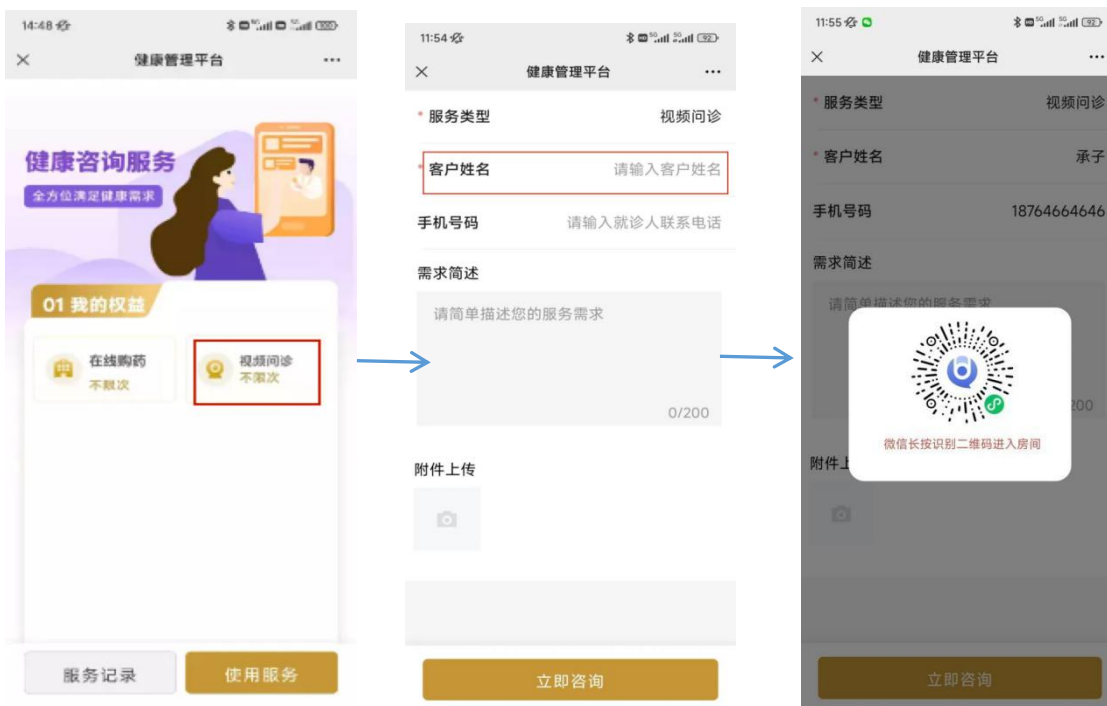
14:48

×
健康管理平台
···

健康咨询服务
全方位满足健康需求

01 我的权益

在线购药
不限次

视频问诊
不限次

服务记录
使用服务

11:54

×
健康管理平台
···

* 服务类型
视频问诊

* 客户姓名
请输入客户姓名

手机号码
请输入就诊人联系电话

需求简述
请简单描述您的服务需求
0/200

附件上传

立即咨询

11:55

×
健康管理平台
···

* 服务类型
视频问诊

* 客户姓名
承子

手机号码
18764664646

需求简述
请简单描述您的服务需求
200

附件上

微信长按识别二维码进入房间

立即咨询